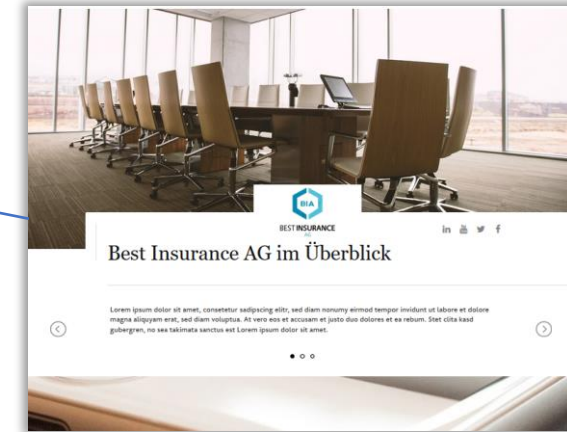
BIA
BEST INSURANCE AG

in

Best Insurance AG im Überblick

Lorem ipsum dolor sit amet, consetetur sadipscing elitr, sed diam nonumy eirmod tempor invidunt ut labore et dolore magna aliquyam erat, sed diam voluptua. At vero eos et accusam et justo duo dolores et ea rebum. Stet clita kasd gubergren, no sea takimata sanctus est Lorem ipsum dolor sit amet.